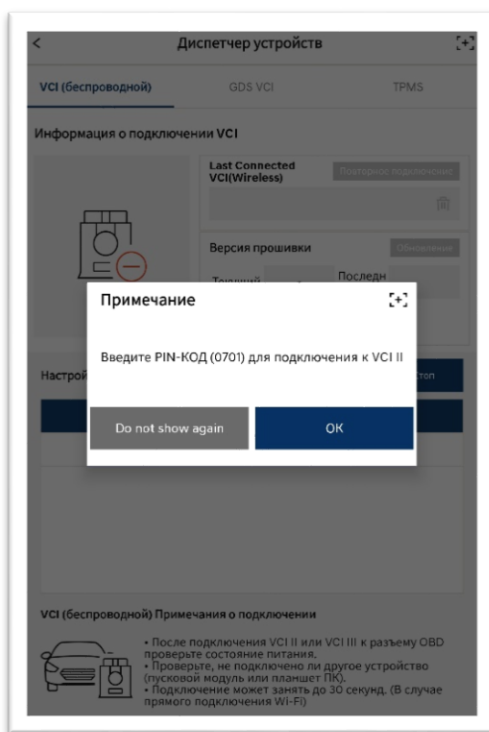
Диспетчер устройств

VCI (беспроводной)
GDS VCI
TPMS

Информация о подключении VCI

Last Connected VCI(Wireless)
Повторное подключение

Версия прошивки
Обновление
Текущий
Последн

Настрой
Стоп

Примечание

Введите PIN-КОД (0701) для подключения к VCI II

Do not show again
OK

VCI (беспроводной) Примечания о подключении

• После подключения VCI II или VCI III к разъему OBD проверьте состояние питания.
• Проверьте, не подключено ли другое устройство (пусковой модуль или планшет ПК).
• Подключение может занять до 30 секунд. (В случае прямого подключения Wi-Fi)